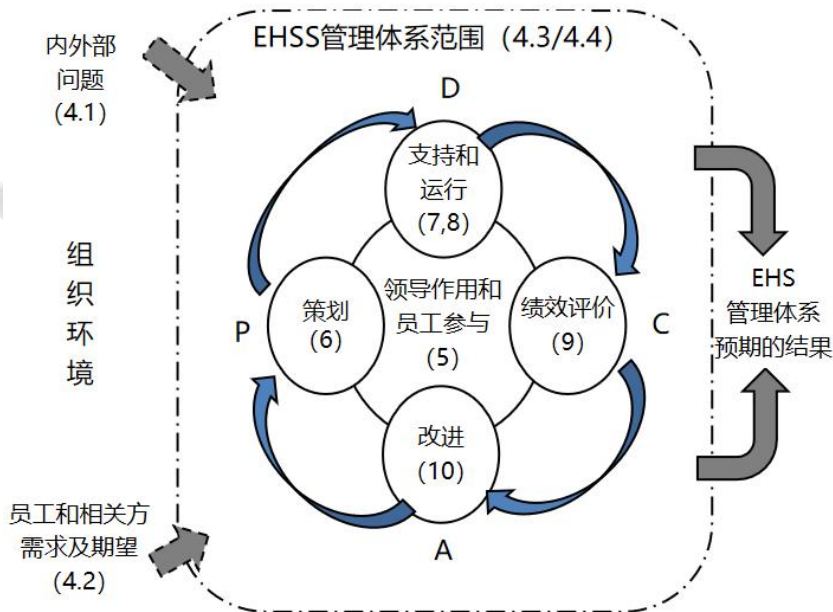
内外部
问题
(4.1)

EHSS管理体系范围（4.3/4.4）

D

支持和
运行
(7,8)

组
织
环
境

策划
(6)

领导作用和
员工参与
(5)

绩效评价
(9)

P

C

EHS
管理体系
预期的结果

改进
(10)

A

员工和相关方
需求及期望
(4.2)